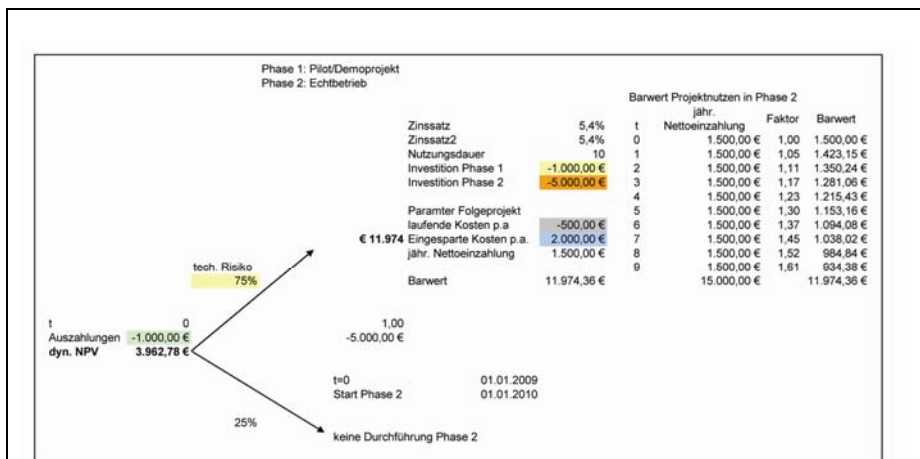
Phase 1: Pilot/Demoprojekt
Phase 2: Echtbetrieb

| Zinssatz | 5,4% |
|---|---|
| Zinssatz2 | 5,4% |
| Nutzungsdauer | 10 |
| Investition Phase 1 | -1.000,00 € |
| Investition Phase 2 | -5.000,00 € |

Paramter Folgeprojekt

| laufende Kosten p.a | -500,00 € |
|---|---|
| € 11.974 Eingesparte Kosten p.a. | 2.000,00 € |
| jähr. Nettoeinzahlung | 1.500,00 € |
| Barwert | 11.974,36 € |

Barwert Projektnutzen in Phase 2

| t | jähr. Nettoeinzahlung | Faktor | Barwert |
|---|---|---|---|
| 0 | 1.500,00 € | 1,00 | 1.500,00 € |
| 1 | 1.500,00 € | 1,05 | 1.423,15 € |
| 2 | 1.500,00 € | 1,11 | 1.350,24 € |
| 3 | 1.500,00 € | 1,17 | 1.281,06 € |
| 4 | 1.500,00 € | 1,23 | 1.215,43 € |
| 5 | 1.500,00 € | 1,30 | 1.153,16 € |
| 6 | 1.500,00 € | 1,37 | 1.094,08 € |
| 7 | 1.500,00 € | 1,45 | 1.038,02 € |
| 8 | 1.500,00 € | 1,52 | 984,84 € |
| 9 | 1.500,00 € | 1,61 | 934,38 € |
| | 15.000,00 € | | 11.974,36 € |

tech. Risiko
75%

t 0
Auszahlungen -1.000,00 €
dyn. NPV 3.962,78 €

1,00
-5.000,00 €

t=0 01.01.2009
Start Phase 2 01.01.2010

25%

keine Durchführung Phase 2